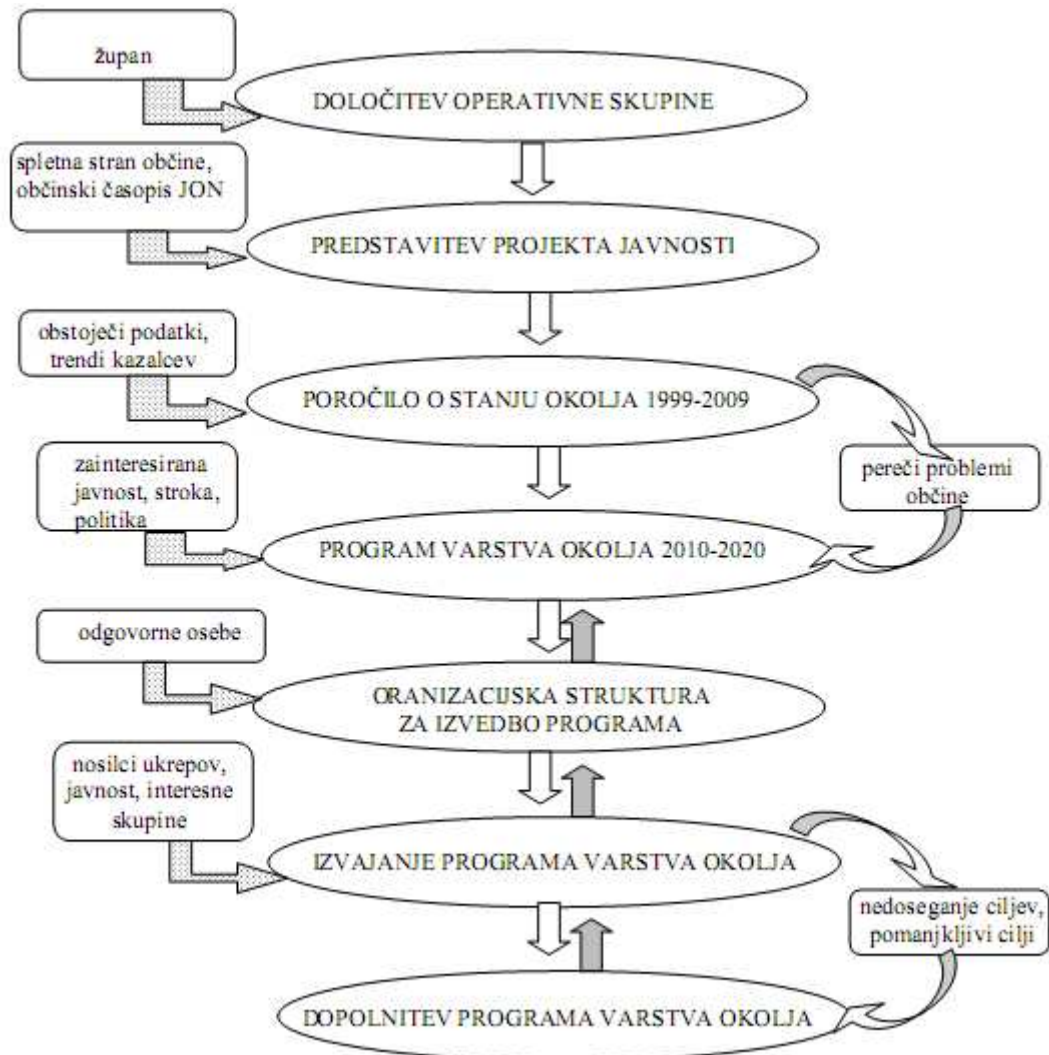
župan

DOLOČITEV OPERATIVNE SKUPINE

spletna stran občine, občinski časopis JON

PREDSTAVITEV PROJEKTA JAVNOSTI

obstoječi podatki, trendi kazalcev

POROČILO O STANJU OKOLJA 1999-2009

pereči problemi občine

zainteresirana javnost, stroka, politika

PROGRAM VARSTVA OKOLJA 2010-2020

odgovorne osebe

ORANIZACIJSKA STRUKTURA ZA IZVEDBO PROGRAMA

nosilci ukrepov, javnost, interesne skupine

IZVAJANJE PROGRAMA VARSTVA OKOLJA

nedoseganje ciljev, pomanjkljivi cilji

DOPOLNITEV PROGRAMA VARSTVA OKOLJA